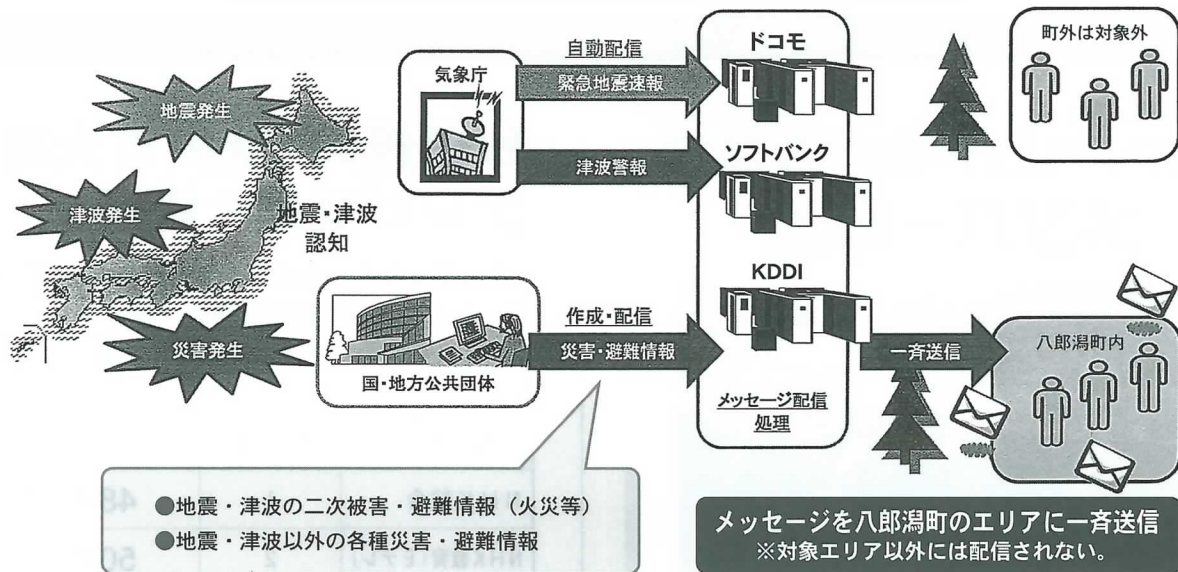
地震発生

津波発生

地震・津波認知

災害発生

気象庁

自動配信

緊急地震速報

津波警報

国・地方公共団体

作成・配信

災害・避難情報

ドコモ

ソフトバンク

KDDI

メッセージ配信処理

町外は対象外

一斉送信

八郎潟町内

●地震・津波の二次被害・避難情報（火災等）
●地震・津波以外の各種災害・避難情報

メッセージを八郎潟町のエリアに一斉送信
※対象エリア以外には配信されない。